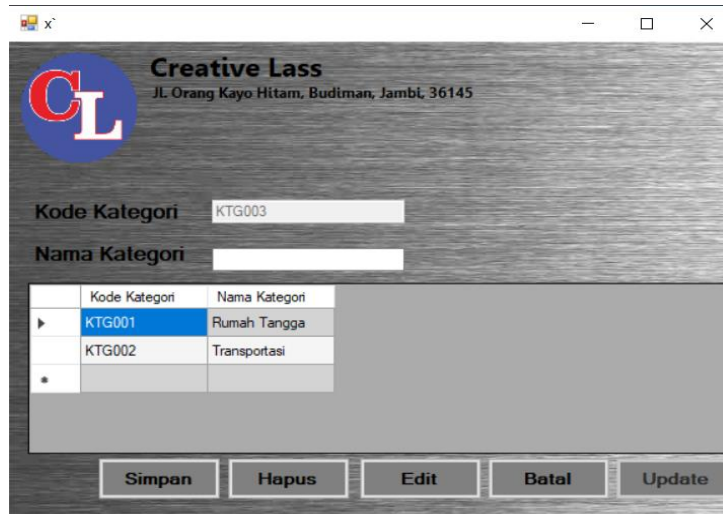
x`

CL

Creative Lass

JL Orang Kayo Hitam, Budiman, Jambi, 36145

Kode Kategori KTG003

Nama Kategori

| | Kode Kategori | Nama Kategori |
|---|---|---|
| ▸ | KTG001 | Rumah Tangga |
| | KTG002 | Transportasi |
| * | | |

Simpan Hapus Edit Batal Update